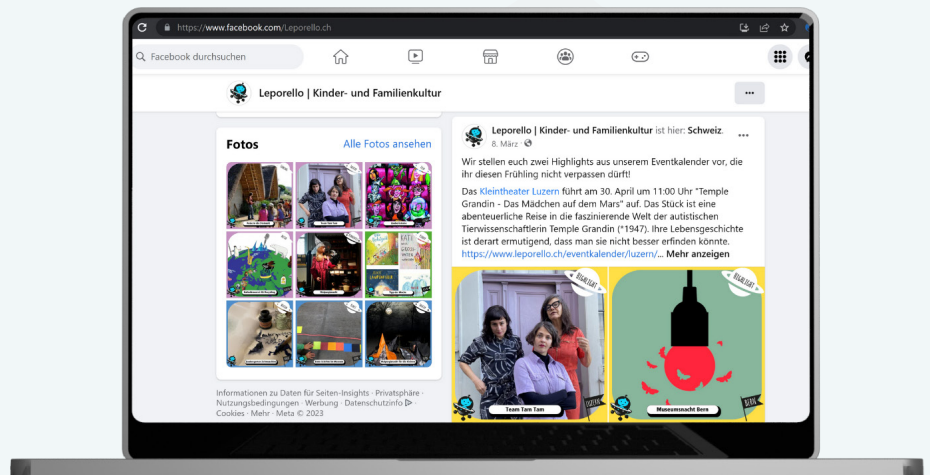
https://www.facebook.com/Leporello.ch

Facebook durchsuchen

Leporello | Kinder- und Familienkultur

Fotos

Alle Fotos ansehen

Informationen zu Daten für Seiten-Insights · Privatsphäre · Nutzungsbedingungen · Werbung · Datenschutzinfo · Cookies · Mehr · Meta © 2023

Leporello | Kinder- und Familienkultur ist hier: Schweiz.

8. März ·

Wir stellen euch zwei Highlights aus unserem Eventkalender vor, die ihr diesen Frühling nicht verpassen dürft!

Das Kleintheater Luzern führt am 30. April um 11:00 Uhr "Temple Grandin - Das Mädchen auf dem Mars" auf. Das Stück ist eine abenteuerliche Reise in die faszinierende Welt der autistischen Tierwissenschaftlerin Temple Grandin (*1947). Ihre Lebensgeschichte ist derart ermutigend, dass man sie nicht besser erfinden könnte. https://www.leporello.ch/eventkalender/luzern/... Mehr anzeigen

HIGHLIGHT

Team Tam Tam

LUZERN

HIGHLIGHT

Museumsnacht Bern

BERN